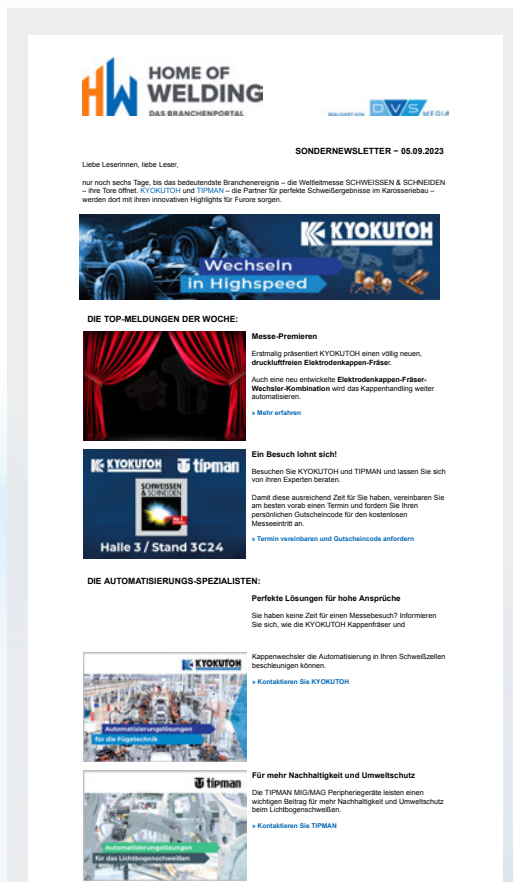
HW HOME OF WELDING
DAS BRANCHENPORTAL

EIN ANGEBOT VON DVS MEDIA

SONDERNEWSLETTER – 05.09.2023

Liebe Leserinnen, liebe Leser,

nur noch sechs Tage, bis das bedeutendste Branchenereignis – die Weltleitmesse SCHWEISSEN & SCHNEIDEN – ihre Tore öffnet. KYOKUTOH und TIPMAN – die Partner für perfekte Schweißergebnisse im Karosseriebau – werden dort mit ihren innovativen Highlights für Furore sorgen.

KYOKUTOH
Wechseln in Highspeed

DIE TOP-MELDUNGEN DER WOCHE:

Messe-Premieren

Erstmalig präsentiert KYOKUTOH einen völlig neuen, druckluftfreien Elektrodenkappen-Fräser.

Auch eine neu entwickelte Elektrodenkappen-Fräser-Wechsler-Kombination wird das Kappenhandling weiter automatisieren.

» Mehr erfahren

KYOKUTOH tipman
SCHWEISSEN & SCHNEIDEN
Halle 3 / Stand 3C24

Ein Besuch lohnt sich!

Besuchen Sie KYOKUTOH und TIPMAN und lassen Sie sich von ihren Experten beraten.

Damit diese ausreichend Zeit für Sie haben, vereinbaren Sie am besten vorab einen Termin und fordern Sie Ihren persönlichen Gutscheincode für den kostenlosen Messeeintritt an.

» Termin vereinbaren und Gutscheincode anfordern

DIE AUTOMATISIERUNGS-SPEZIALISTEN:

Perfekte Lösungen für hohe Ansprüche

Sie haben keine Zeit für einen Messebesuch? Informieren Sie sich, wie die KYOKUTOH Kappenfräser und

KYOKUTOH
Automatisierungslösungen für die Fügetechnik

Kappenwechsler die Automatisierung in Ihren Schweißzellen beschleunigen können.

» Kontaktieren Sie KYOKUTOH

tipman
Automatisierungslösungen für das Lichtbogenschweißen

Für mehr Nachhaltigkeit und Umweltschutz

Die TIPMAN MIG/MAG Peripheriegeräte leisten einen wichtigen Beitrag für mehr Nachhaltigkeit und Umweltschutz beim Lichtbogenschweißen.

» Kontaktieren Sie TIPMAN